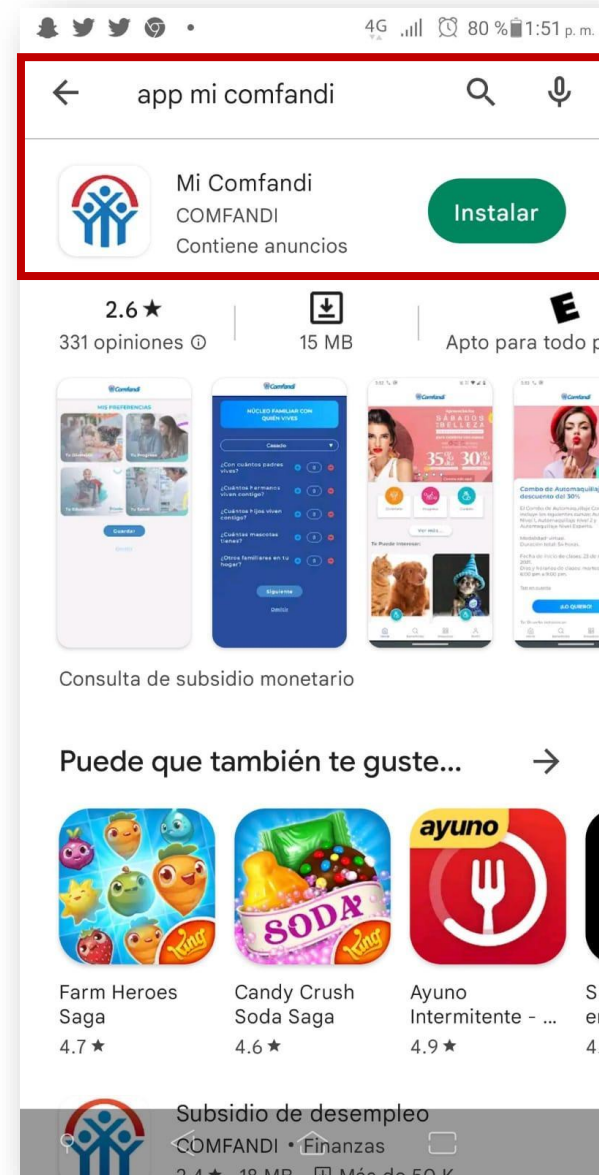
4G 80 % 1:51 p. m.

app mi comfandi

Mi Comfandi
COMFANDI
Contiene anuncios

Instalar

2.6 ★
331 opiniones ⓘ

15 MB

E
Apto para todo p

Comfandi
MIS PREFERENCIAS
Guardar

Comfandi
NÚCLEO FAMILIAR CON QUIÉN VIVES
Casado
¿Con cuántos padres vives?
¿Cuántos hermanos viven contigo?
¿Cuántos hijos viven contigo?
¿Cuántas mascotas tienes?
¿Otros familiares en tu hogar?
Siguiente

Comfandi
SÁBADOS BELLEZA
35% 30%

Comfandi
Combo de Automaquillaje descuento del 30%
¡LO QUIERO!

Consulta de subsidio monetario

Puede que también te guste...

ayuno

SODA

Farm Heroes Saga
4.7 ★

Candy Crush Soda Saga
4.6 ★

Ayuno Intermitente - ...
4.9 ★

S
er
4.

Subsidio de desempleo
COMFANDI • Finanzas
2.4 ★ 18 MB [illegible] Más de 50 K